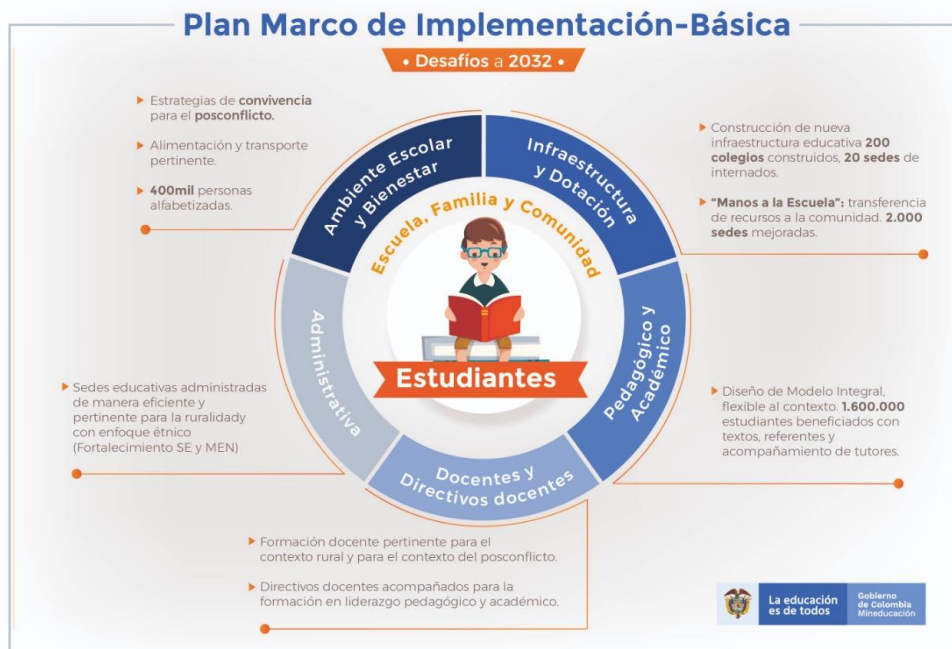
Plan Marco de Implementación-Básica

• Desafíos a 2032 •

Estrategias de convivencia para el posconflicto.

Alimentación y transporte pertinente.

400mil personas alfabetizadas.

Ambiente Escolar y Bienestar

Infraestructura y Dotación

Construcción de nueva infraestructura educativa 200 colegios construidos, 20 sedes de internados.

"Manos a la Escuela": transferencia de recursos a la comunidad. 2.000 sedes mejoradas.

Escuela, Familia y Comunidad

Estudiantes

Administrativa

Sedes educativas administradas de manera eficiente y pertinente para la ruralidady con enfoque étnico (Fortalecimiento SE y MEN)

Pedagógico y Académico

Diseño de Modelo Integral, flexible al contexto. 1.600.000 estudiantes beneficiados con textos, referentes y acompañamiento de tutores.

Docentes y Directivos docentes

Formación docente pertinente para el contexto rural y para el contexto del posconflicto.

Directivos docentes acompañados para la formación en liderazgo pedagógico y académico.

La educación es de todos

Gobierno de Colombia
Mineducación